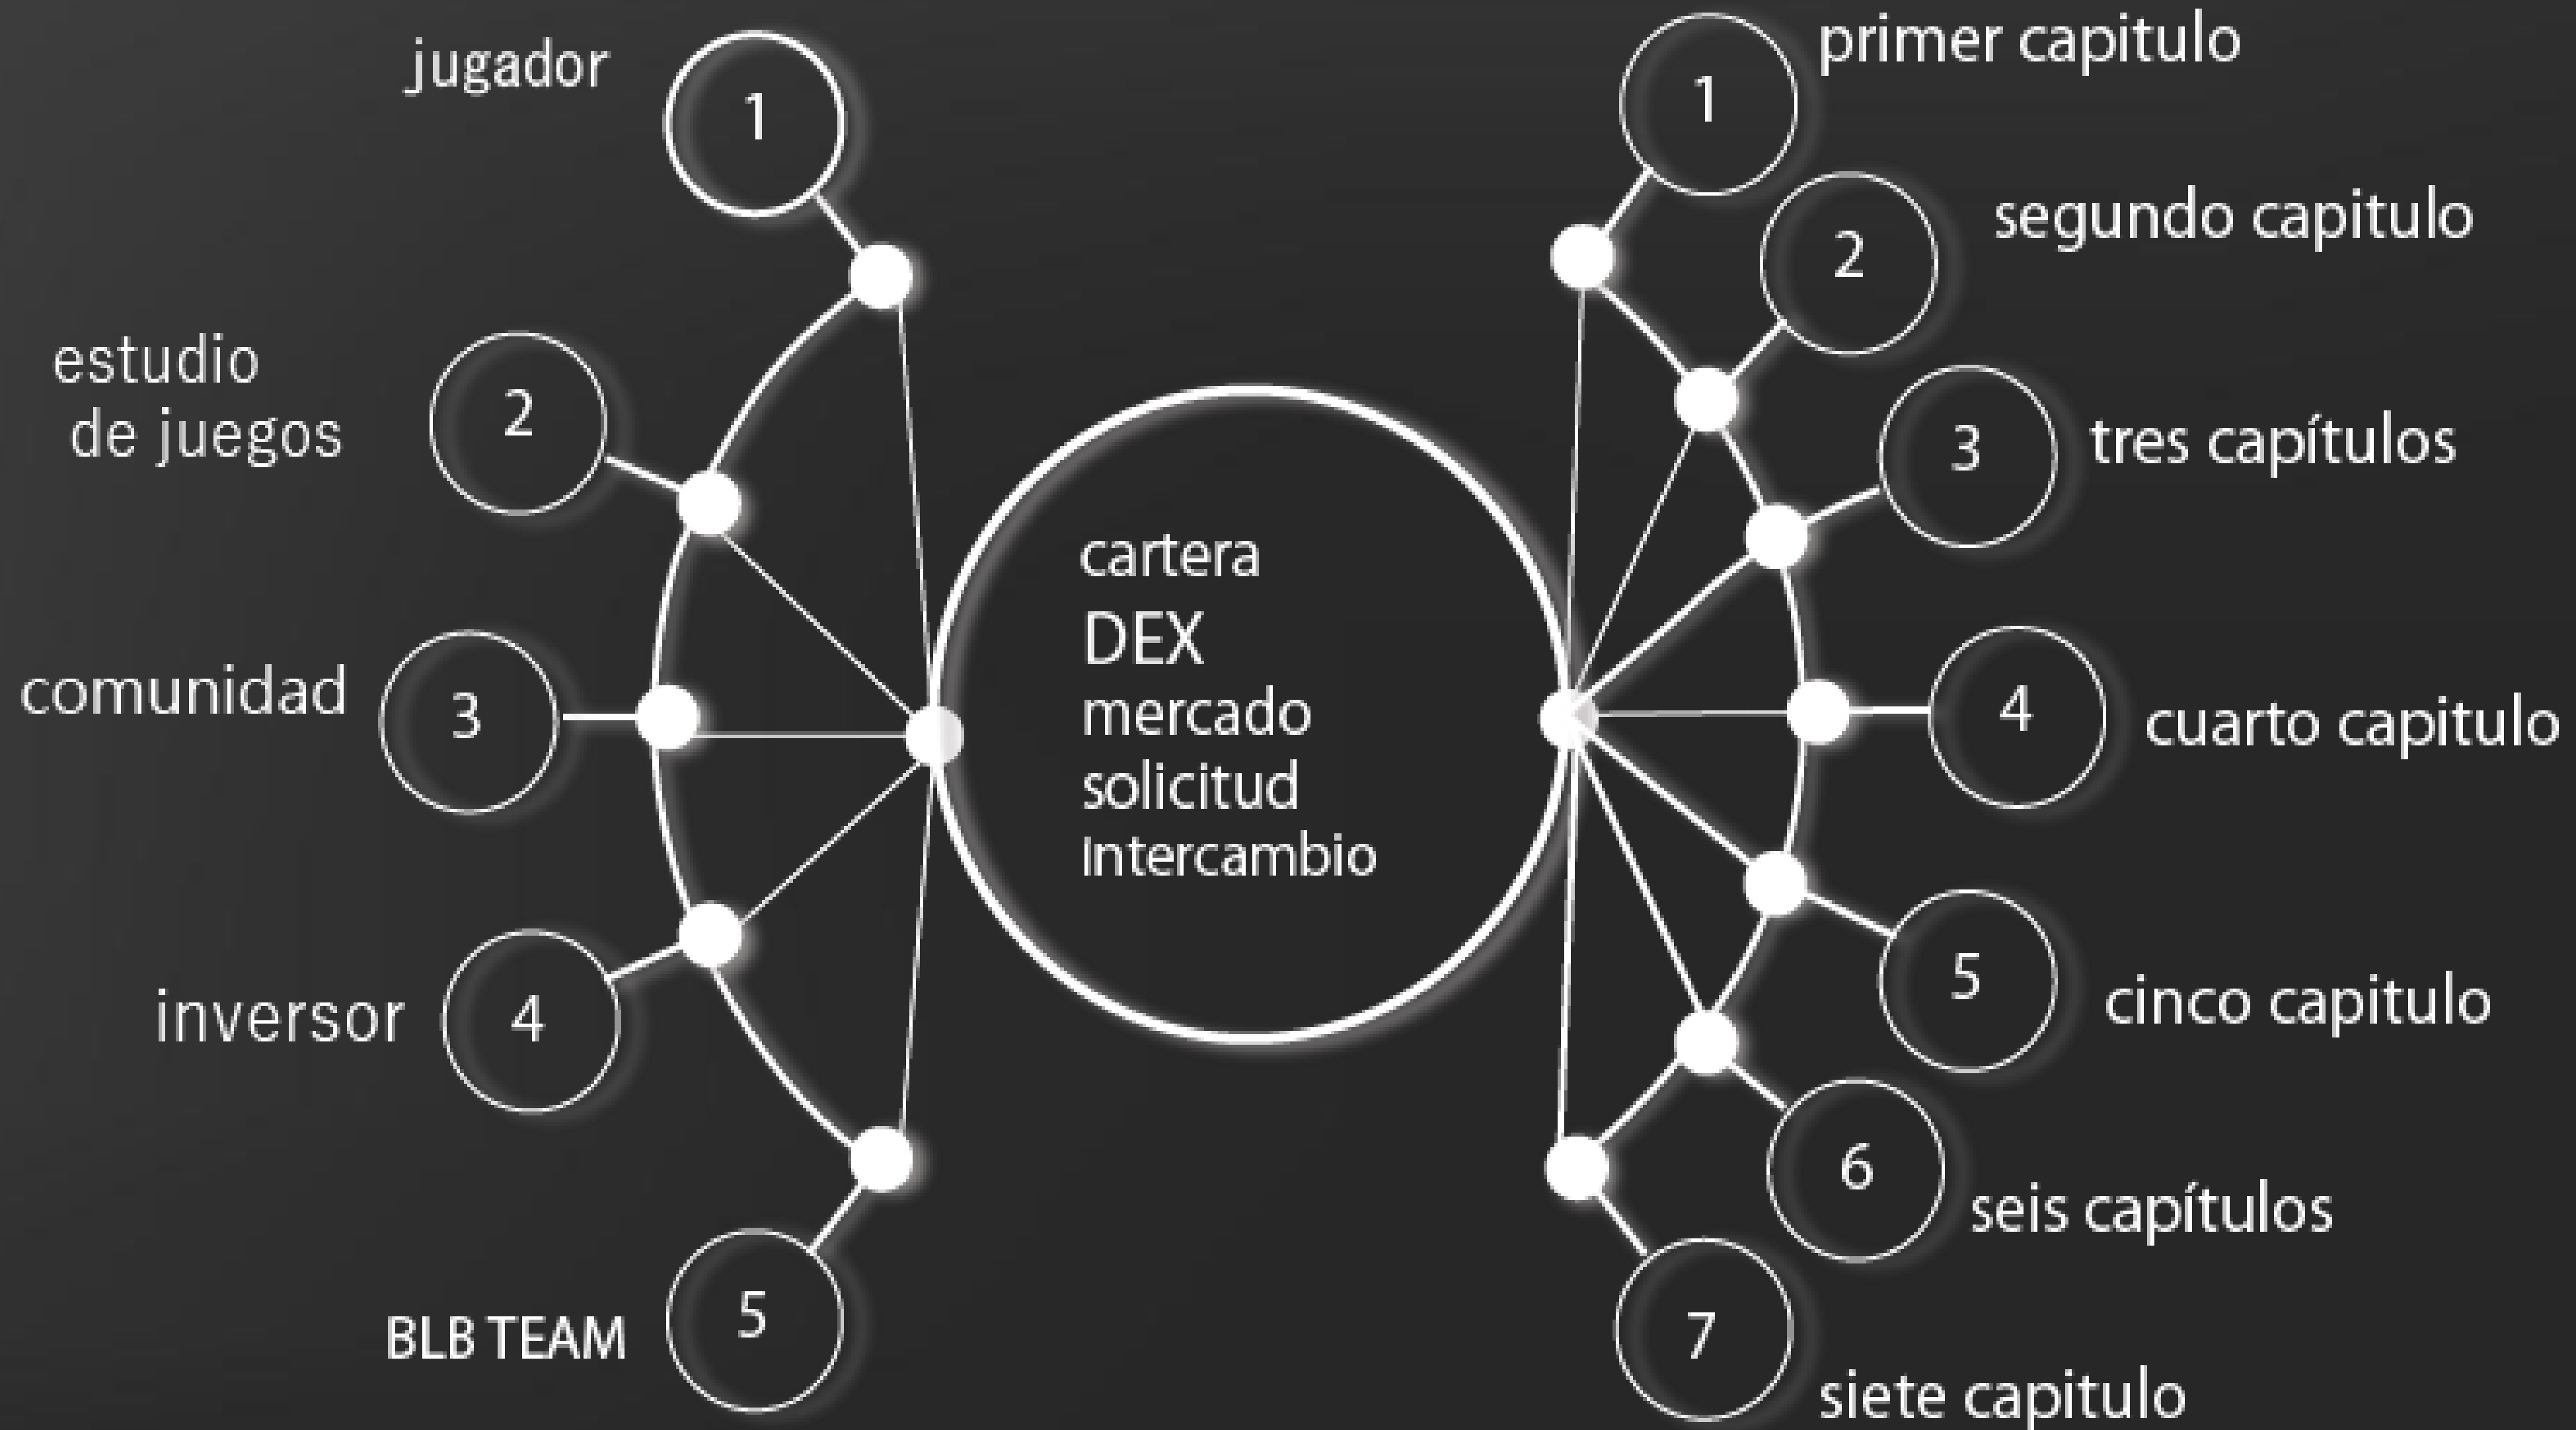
jugador
1

estudio de juegos
2

comunidad
3

inversor
4

BLB TEAM
5

cartera
DEX
mercado
solicitud
Intercambio

1
primer capitulo

2
segundo capitulo

3
tres capítulos

4
cuarto capitulo

5
cinco capitulo

6
seis capítulos

7
siete capitulo